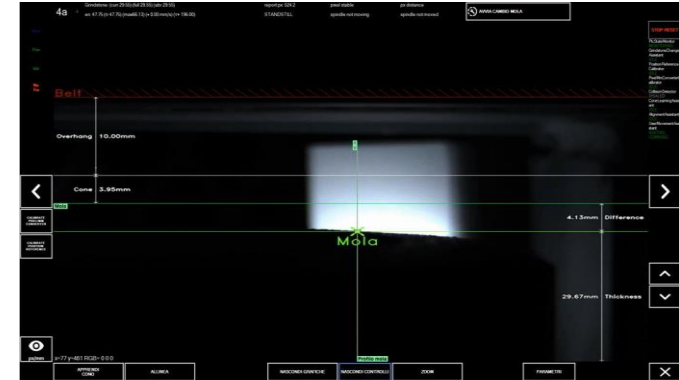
4a

Grindstone: (con 29.55) (hdl 29.55) (abr 29.55)

am 47.76 (rr 47.76) (maxlift 10) (rr 0.00 mm/s) (rr 196.00)

report pe 324.2

STANDSTILL

pearl stable

spindle not moving

pe distance

spindle not moved

AVVIA CAMBIO MOLA

Belt

Overhang 10.00mm

Cone 3.95mm

Mola

Mola

4.13mm Difference

29.67mm Thickness

x=77 y=461 RGB= 0 0 0

Profilo mola

APPRENDI CONO

ALLINEA

NASCONDI GRAFICHE

NASCONDI CONTROLLI

ZOOM

PARAMETRI

STOP RESET